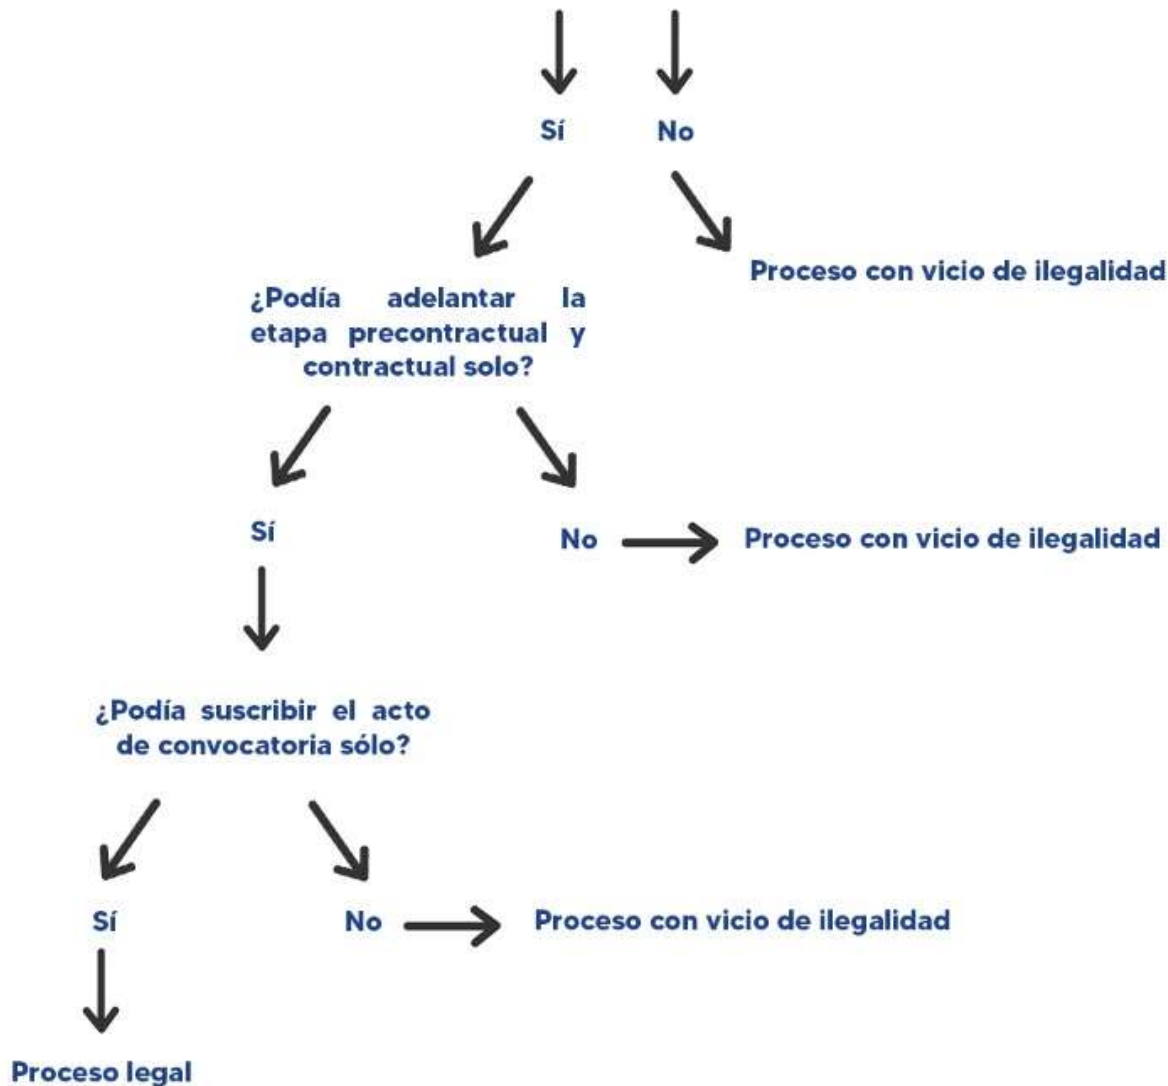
Sí

No

Proceso con vicio de ilegalidad

¿Podía adelantar la etapa precontractual y contractual solo?

Sí

No

Proceso con vicio de ilegalidad

¿Podía suscribir el acto de convocatoria sólo?

Sí

No

Proceso con vicio de ilegalidad

Proceso legal